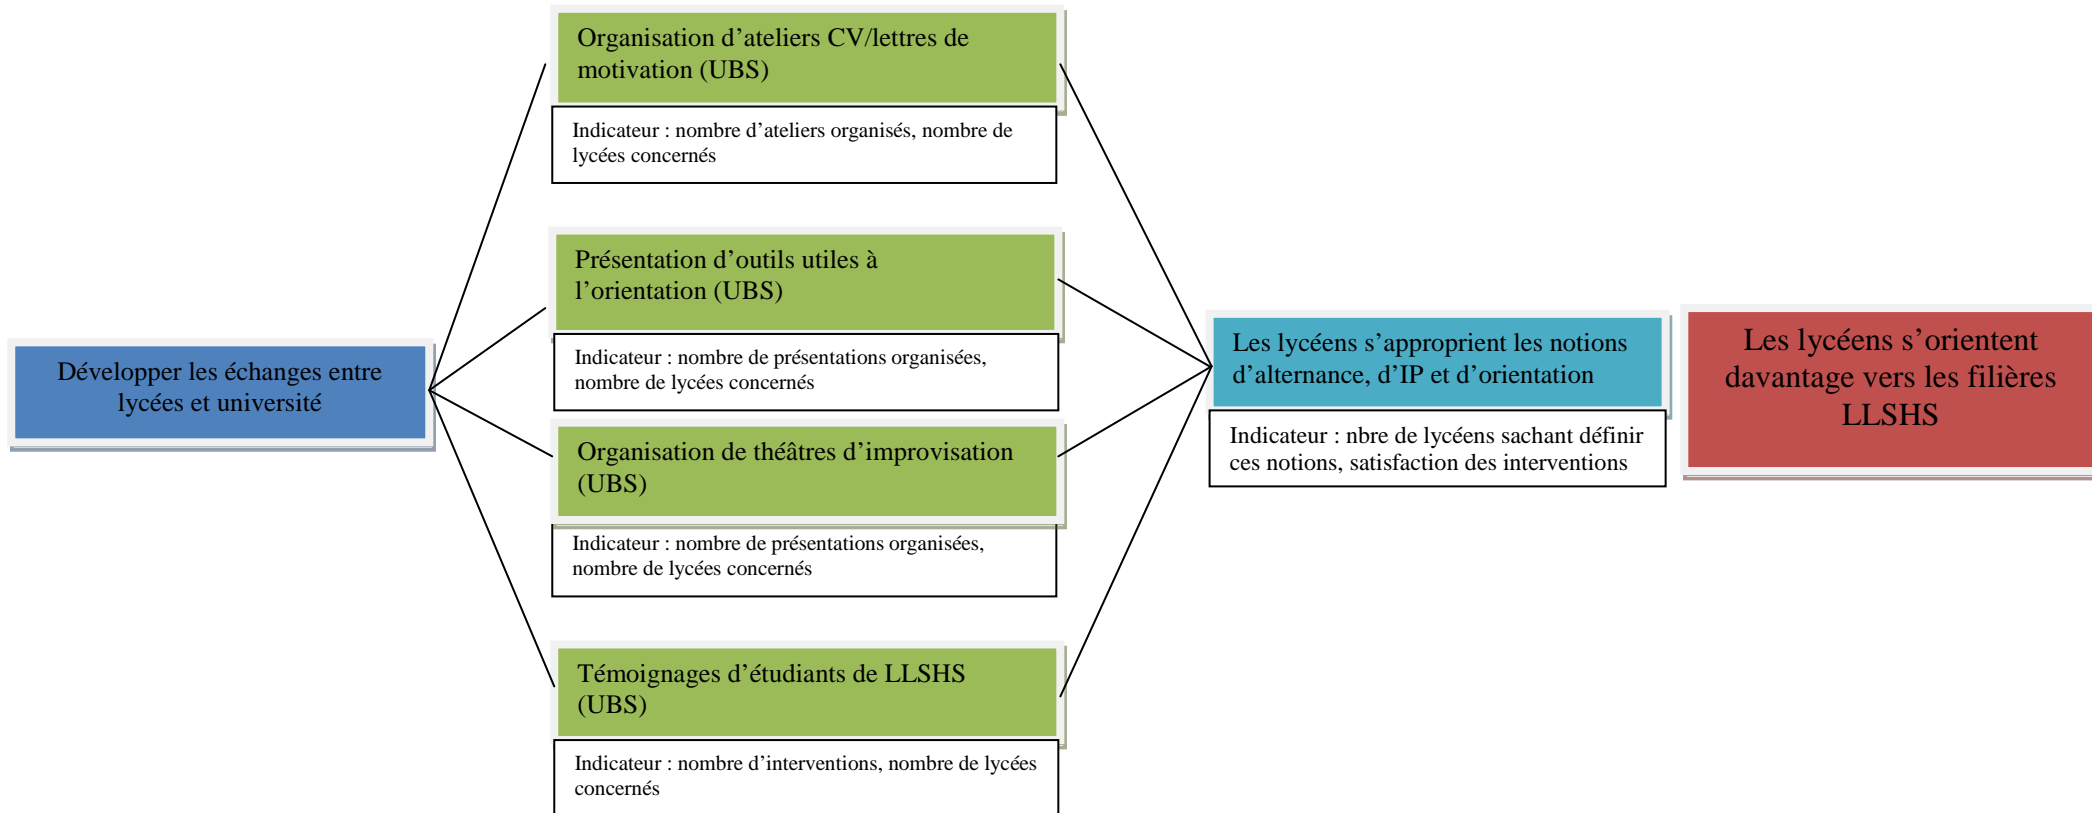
Développer les échanges entre lycées et université

Organisation d'ateliers CV/lettres de motivation (UBS)

Indicateur : nombre d'ateliers organisés, nombre de lycées concernés

Présentation d'outils utiles à l'orientation (UBS)

Indicateur : nombre de présentations organisées, nombre de lycées concernés

Organisation de théâtres d'improvisation (UBS)

Indicateur : nombre de présentations organisées, nombre de lycées concernés

Témoignages d'étudiants de LLSHS (UBS)

Indicateur : nombre d'interventions, nombre de lycées concernés

Les lycéens s'approprient les notions d'alternance, d'IP et d'orientation

Indicateur : nbre de lycéens sachant définir ces notions, satisfaction des interventions

Les lycéens s'orientent davantage vers les filières LLSHS